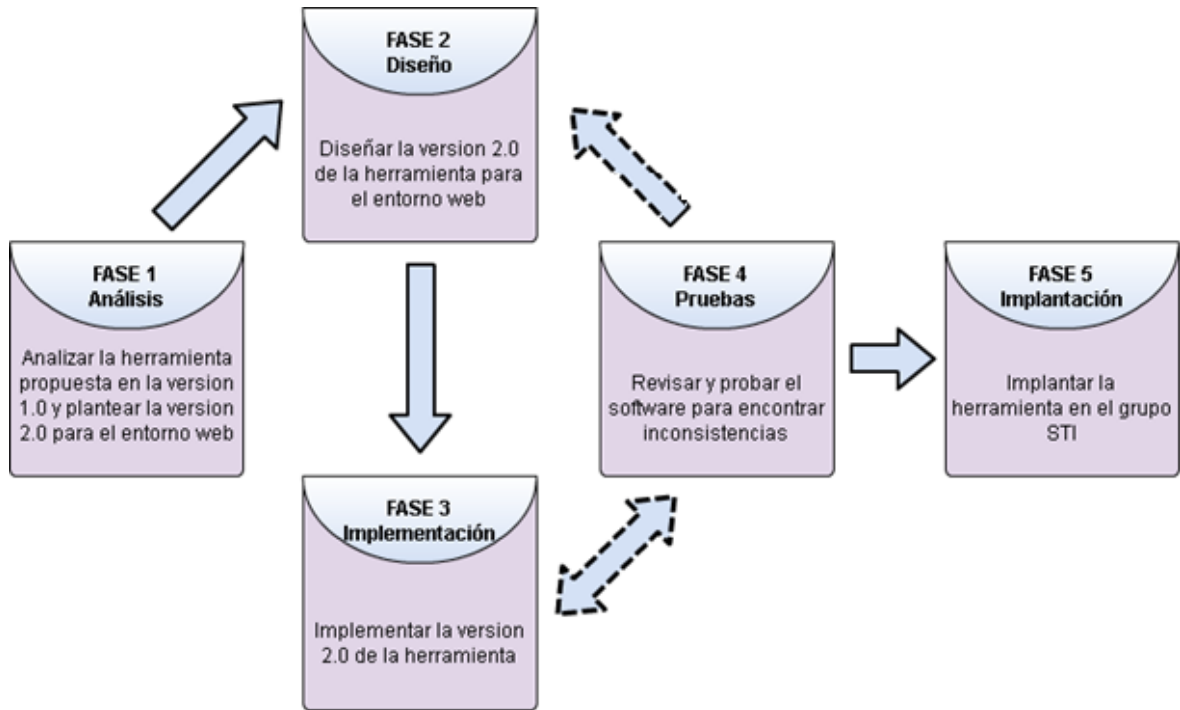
FASE 1
Análisis

Analizar la herramienta propuesta en la version 1.0 y plantear la version 2.0 para el entorno web

FASE 2
Diseño

Diseñar la version 2.0 de la herramienta para el entorno web

FASE 3
Implementación

Implementar la version 2.0 de la herramienta

FASE 4
Pruebas

Revisar y probar el software para encontrar inconsistencias

FASE 5
Implantación

Implantar la herramienta en el grupo STI